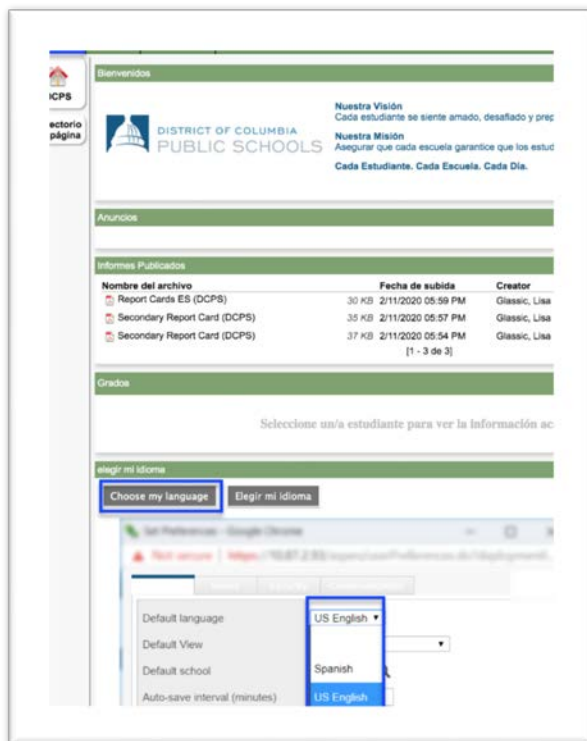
DCPS

ectorio
página

Bienvenidos

DISTRICT OF COLUMBIA
PUBLIC SCHOOLS

Nuestra Visión
Cada estudiante se siente amado, desafiado y prep

Nuestra Misión
Asegurar que cada escuela garantice que los estud

Cada Estudiante. Cada Escuela. Cada Día.

Anuncios

Informes Publicados

| Nombre del archivo | | Fecha de subida | Creator |
|---|---|---|---|
| Report Cards ES (DCPS) | 30 KB | 2/11/2020 05:59 PM | Glassic, Lisa |
| Secondary Report Card (DCPS) | 35 KB | 2/11/2020 05:57 PM | Glassic, Lisa |
| Secondary Report Card (DCPS) | 37 KB | 2/11/2020 05:54 PM | Glassic, Lisa |

[1 - 3 de 3]

Grados

Seleccione un/a estudiante para ver la Información ac

elegir mi idioma

Choose my language

Elegir mi idioma

Set Preferences - Google Chrome

Not secure | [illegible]

Default language
US English

Default View

Default school

Auto-save interval (minutes)

Spanish

US English